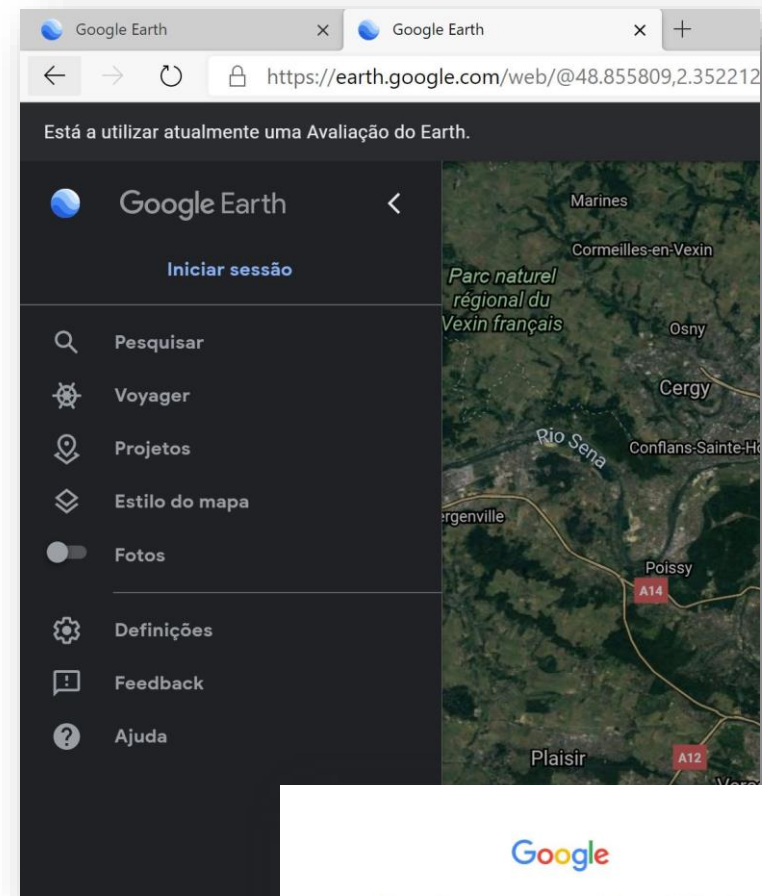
Google Earth ×
Google Earth × +

https://earth.google.com/web/@48.855809,2.352212

Está a utilizar atualmente uma Avaliação do Earth.

Google Earth

Iniciar sessão

Pesquisar
Voyager
Projetos
Estilo do mapa
Fotos
Definições
Feedback
Ajuda

Marines
Cormeilles-en-Vexin
Parc naturel régional du Vexin français
Osny
Cergy
Rio Sena
Conflans-Sainte-Ho
rgenville
Poissy
A14
Plaisir
A12

Google